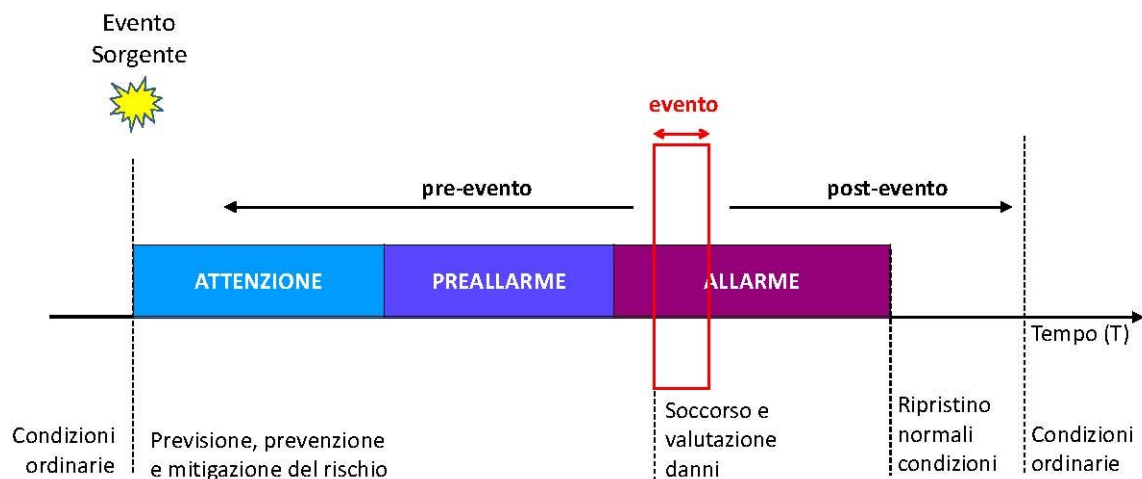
Evento Sorgente

evento

pre-evento

post-evento

ATTENZIONE

PREALLARME

ALLARME

Tempo (T)

Condizioni ordinarie

Previsione, prevenzione e mitigazione del rischio

Soccorso e valutazione danni

Ripristino normali condizioni

Condizioni ordinarie